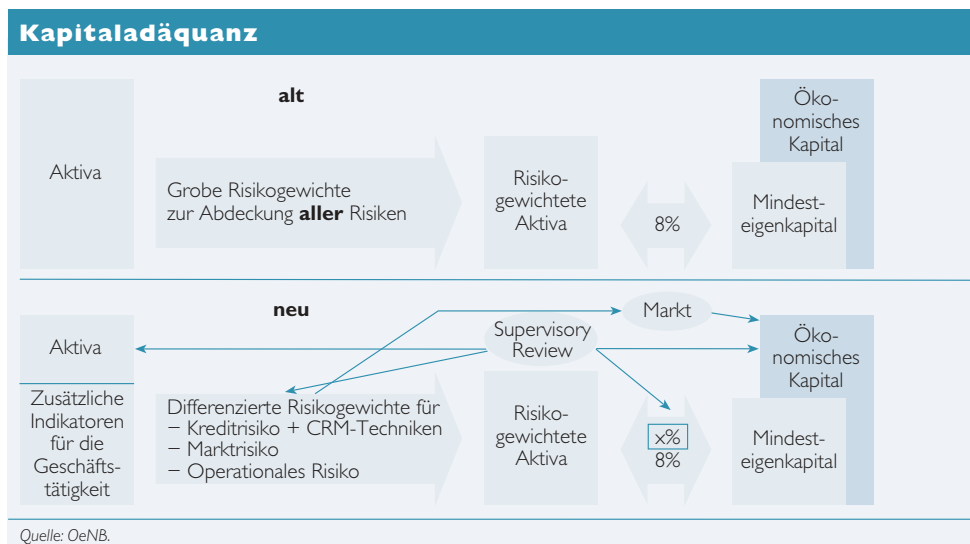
Kapitaladäquanz

alt

Aktiva

Grobe Risikogewichte zur Abdeckung **aller** Risiken

Risikogewichtete Aktiva

8%

Ökonomisches Kapital

Mindesteigenkapital

neu

Aktiva

Zusätzliche Indikatoren für die Geschäftstätigkeit

Differenzierte Risikogewichte für
– Kreditrisiko + CRM-Techniken
– Marktrisiko
– Operationales Risiko

Supervisory Review

Markt

Risikogewichtete Aktiva

x%
8%

Ökonomisches Kapital

Mindesteigenkapital

Quelle: OeNB.